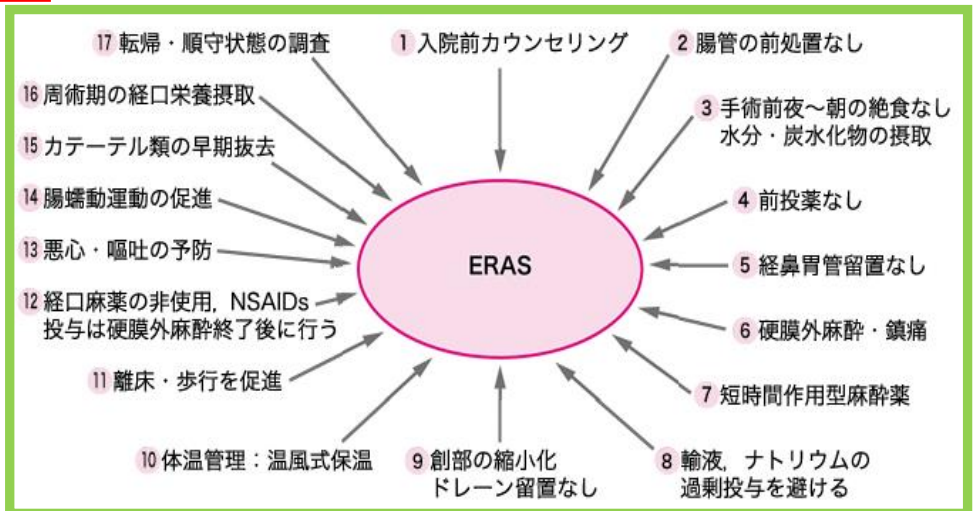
17 転帰・順守状態の調査

1 入院前カウンセリング

2 腸管の前処置なし

16 周術期の経口栄養摂取

3 手術前夜〜朝の絶食なし
水分・炭水化物の摂取

15 カテーテル類の早期抜去

14 腸蠕動運動の促進

4 前投薬なし

13 悪心・嘔吐の予防

ERAS

5 経鼻胃管留置なし

12 経口麻薬の非使用，NSAIDs
投与は硬膜外麻酔終了後に行う

6 硬膜外麻酔・鎮痛

11 離床・歩行を促進

7 短時間作用型麻酔薬

10 体温管理：温風式保温

9 創部の縮小化
ドレーン留置なし

8 輸液，ナトリウムの
過剰投与を避ける